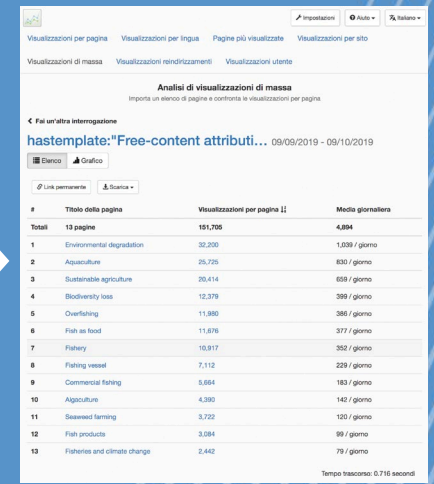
Impostazioni   Aiuto   Italiano

Visualizzazioni per pagina   Visualizzazioni per lingua   Pagine più visualizzate   Visualizzazioni per sito

Visualizzazioni di massa   Visualizzazioni reindirizzamenti   Visualizzazioni utente

Analisi di visualizzazioni di massa
Importa un elenco di pagine e confronta le visualizzazioni per pagina

Fai un'altra interrogazione

hastemplate:"Free-content attributi... 09/09/2019 - 09/10/2019

Elenco   Grafico

Link permanente   Scarica

| # | Titolo della pagina | Visualizzazioni per pagina | Media giornaliera |
|---|---|---|---|
| Totali | 13 pagine | 151,706 | 4,894 |
| 1 | Environmental degradation | 32,200 | 1,039 / giorno |
| 2 | Aquaculture | 25,725 | 830 / giorno |
| 3 | Sustainable agriculture | 20,414 | 659 / giorno |
| 4 | Biodiversity loss | 12,379 | 399 / giorno |
| 5 | Overfishing | 11,980 | 386 / giorno |
| 6 | Fish as food | 11,676 | 377 / giorno |
| 7 | Fishery | 10,917 | 352 / giorno |
| 8 | Fishing vessel | 7,112 | 229 / giorno |
| 9 | Commercial fishing | 5,664 | 183 / giorno |
| 10 | Algaculture | 4,390 | 142 / giorno |
| 11 | Seaweed farming | 3,722 | 120 / giorno |
| 12 | Fish products | 3,084 | 99 / giorno |
| 13 | Fisheries and climate change | 2,442 | 79 / giorno |

Tempo trascorso: 0.716 secondi